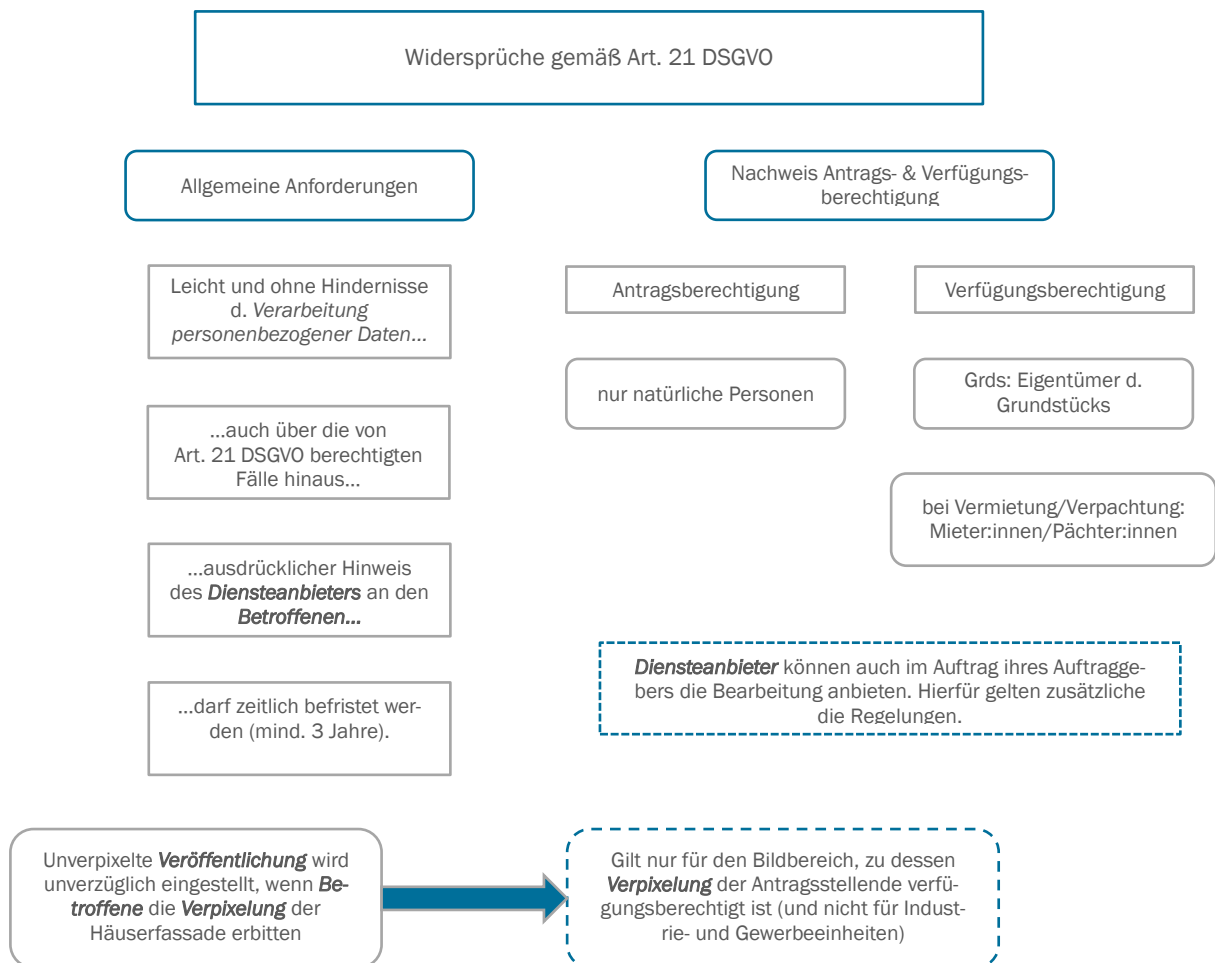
Widersprüche gemäß Art. 21 DSGVO

Allgemeine Anforderungen

Nachweis Antrags- & Verfügungsberechtigung

Leicht und ohne Hindernisse d. *Verarbeitung personenbezogener Daten...*

...auch über die von Art. 21 DSGVO berechtigten Fälle hinaus...

...ausdrücklicher Hinweis des ***Diensteanbieters*** an den ***Betroffenen...***

...darf zeitlich befristet werden (mind. 3 Jahre).

Antragsberechtigung

Verfügungsberechtigung

nur natürliche Personen

Grds: Eigentümer d. Grundstücks

bei Vermietung/Verpachtung: Mieter:innen/Pächter:innen

***Diensteanbieter*** können auch im Auftrag ihres Auftraggebers die Bearbeitung anbieten. Hierfür gelten zusätzliche die Regelungen.

Unverpixelte ***Veröffentlichung*** wird unverzüglich eingestellt, wenn ***Betroffene*** die ***Verpixelung*** der Häuserfassade erbitten

Gilt nur für den Bildbereich, zu dessen ***Verpixelung*** der Antragsstellende verfügungsberechtigt ist (und nicht für Industrie- und Gewerbeeinheiten)